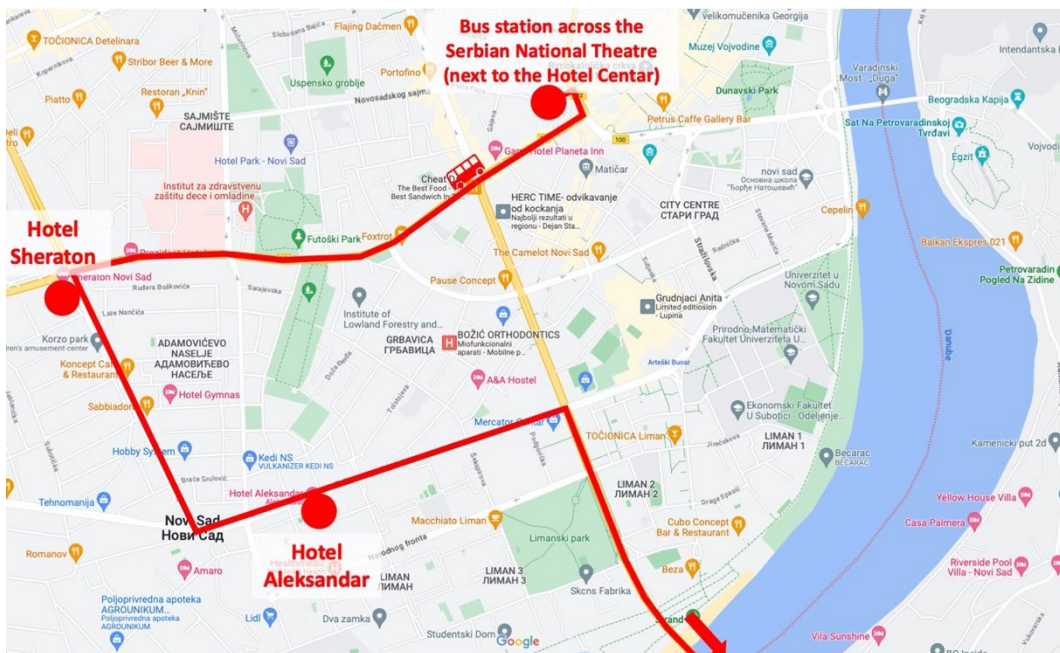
Bus station across the Serbian National Theatre (next to the Hotel Centar)

Hotel Sheraton

Hotel Aleksandar

TOČIONICA Detelinara
Stribor Beer & More
Piatto
Restoran „Knin"
SAJMIŠTE
САЈМИШТЕ
Flajing Dačmen
Uspensko groblje
Portofino
Novosadskog sajma
velikomučenika Georgija
Muzej Vojvodine
Intendantska
Varadinski Most „Duga"
Dunavski Park
Beogradska Kapija
Petrus Caffe Gallery Bar
Sat Na Petrovaradinskoj Tvrđavi
Egzit
Vojvodi
Hotel Park - Novi Sad
Institut za zdravstvenu zaštitu dece i omladine...
Garni Hotel Planeta Inn
Matičar
novi sad
Основна школа "Ђорђе Натошевић"
Cheat
The Best Food
Best Sandwich In
HERC TIME- odvikavanje od kockanja
Najbolji rezultati u regionu - Dejan Sta...
CITY CENTRE
СТАРИ ГРАД
Cepelin
Futoški Park
Foxtrot
The Camelot Novi Sad
Balkan Ekspres 021
Sheraton Novi Sad
Rudera Boškovića
Lare Nančića
Pause Concept
Univerzitet u Novom Sadu
Petrovaradin Pogled Na Zidine
Grudnjaci Anita
Limited editiosion - Lupina
Korzo park
Institute of Lowland Forestry and...
BOŽIĆ ORTHODONTICS
Miofunkcionalni aparati - Mobilne p...
ADAMOVIĆEVO NASELJE
АДАМОВИЋЕВО НАСЕЉЕ
GRBAVICA
ГРБАВИЦА
Prirodno-Matematički Fakultet Univerziteta U...
Koncept Caffe & Restaurant
A&A Hostel
Arteški Bunar
Danube
Sabbiador
Hotel Gymnas
Ekonomski Fakultet U Subotici - Odeljenje...
Mercator Centar
TOČIONICA Liman
LIMAN 1
ЛИМАН 1
Kamenicki put 2d
Hobby System
Kedi NS
VULKANIZER KEDI NS
Becarac
BEĆARAC
LIMAN 2
ЛИМАН 2
Tehnomanija
Hotel Aleksandar
Yellow House Villa
Novi Sad
Нови Сад
Macchiato Liman
Cubo Concept Bar & Restaurant
Casa Palmera
Narodnog fronta
Romanov
Amaro
LIMAN
ЛИМАН
LIMAN 3
ЛИМАН 3
Limanski park
Beza
Riverside Pool Villa - Novi Sad
Poljoprivredna apoteka AGROUNIKUM...
Skcns Fabrika
Lidl
Dva zamka
Studentski Dom
Google
Strand
Vila Sunshine